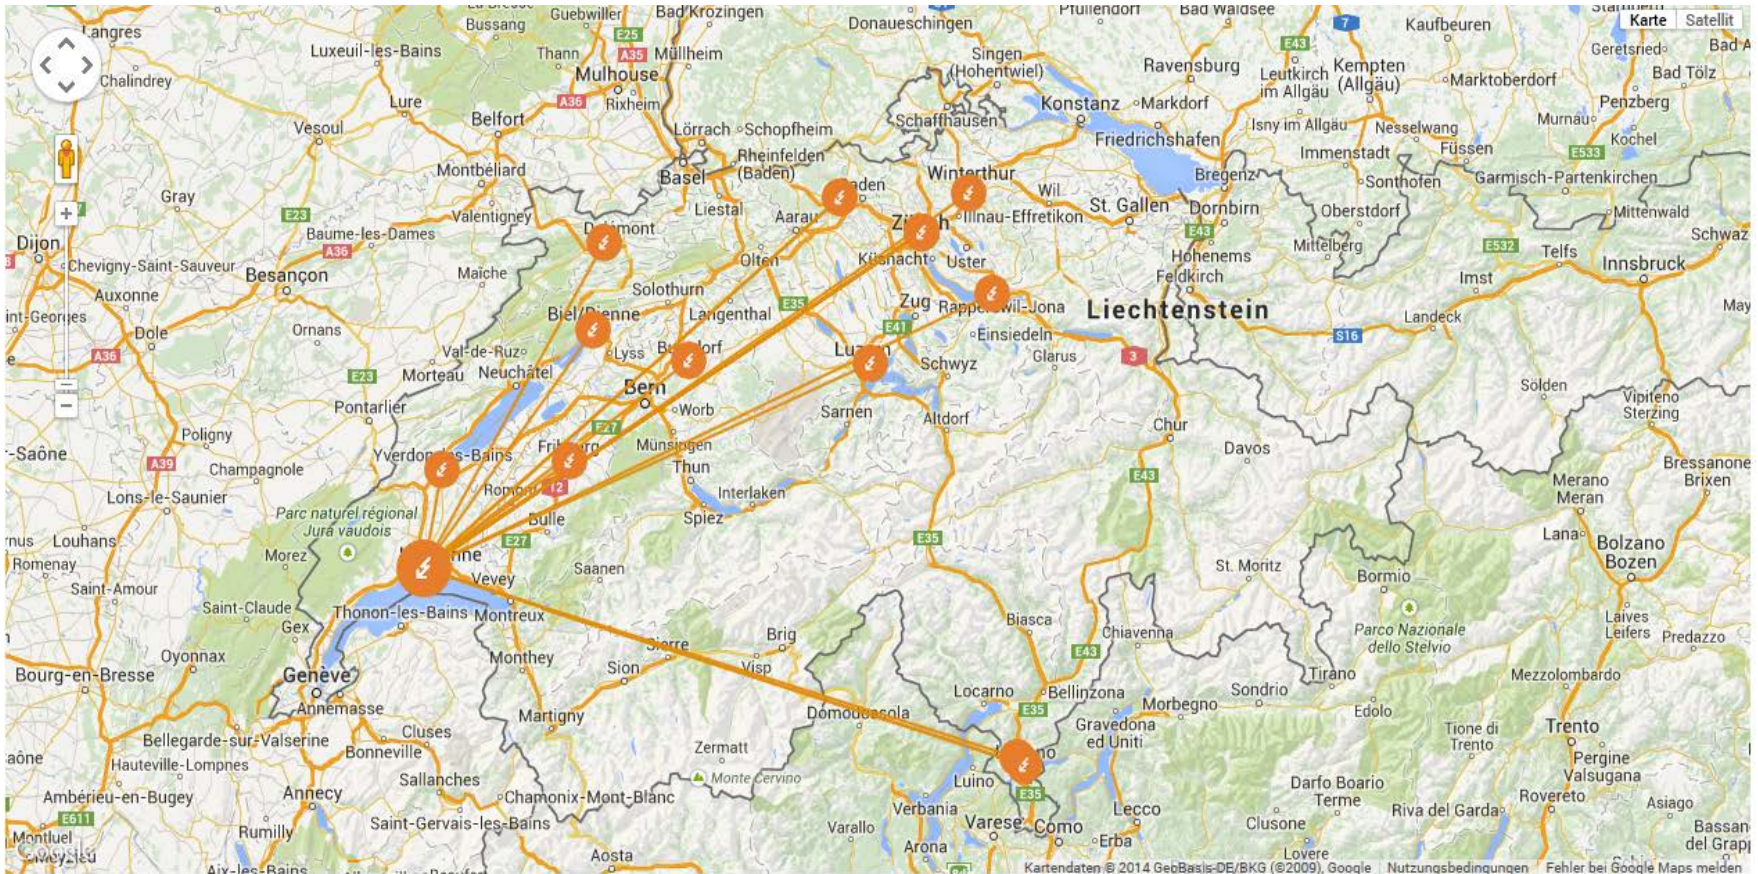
Karte Satellit

Langres Bussang Guebwiller Bad Krozingen Donaueschingen Pfullendorf Bad Waldsee Kaufbeuren Geretsried Bad

Luxeuil-les-Bains Thann Müllheim Singen (Hohentwiel) Ravensburg Leutkirch im Allgäu Kempten (Allgäu) Marktoberdorf Bad Tölz

Chalindrey Mulhouse Rixheim Konstanz Markdorf Isny im Allgäu Nesselwang Murnau Penzberg

Lure Belfort Lörrach Schopfheim Schaffhausen Friedrichshafen Immenstadt Füssen Kochel

Vesoul Montbéliard Rheinfelden (Baden) Basel Baden Winterthur Wil Bregenz Sonthofen Garmisch-Partenkirchen

Gray Valentigney Liestal Aarau Zürich Illnau-Effretikon St. Gallen Dornbirn Oberstdorf Mittenwald

Dijon Baume-les-Dames Delémont Olten Küsnacht Uster Hohenems Mittelberg Telfs Schwaz

Chevigny-Saint-Sauveur Besançon Maîche Solothurn Rapperswil-Jona Feldkirch Imst Innsbruck

Auxonne Biel/Bienne Langenthal Zug Einsiedeln Liechtenstein Landeck

Dole Ornans Lyss Burgdorf Luzern Schwyz Glarus

Val-de-Ruz Morteau Neuchâtel Bern Worb Sarnen Altdorf Sölden

Pontarlier Münsingen Chur Davos Vipiteno Sterzing

Poligny Champagnole Yverdon-les-Bains Fribourg Thun Interlaken

Lons-le-Saunier Romont Spiez Merano Meran Bressanone Brixen

Parc naturel régional Jura vaudois Bulle

Louhans Morez Lausanne Vevey Saanen St. Moritz Lana Bolzano Bozen

Romenay Saint-Amour Saint-Claude Gex Thonon-les-Bains Montreux Bormio

Oyonnax Genève Annemasse Monthey Sion Sierre Visp Brig Biasca Chiavenna Parco Nazionale dello Stelvio Laives Leifers Predazzo

Bourg-en-Bresse Martigny Locarno Bellinzona Sondrio Tirano Mezzolombardo

Bellegarde-sur-Valserine Cluses Bonneville Zermatt Domodossola Morbegno Edolo Trento

Hauteville-Lompnes Sallanches Monte Cervino Lugano Gravedona ed Uniti Tione di Trento Pergine Valsugana

Ambérieu-en-Bugey Annecy Chamonix-Mont-Blanc Luino Darfo Boario Terme Rovereto

Rumilly Saint-Gervais-les-Bains Verbania Varallo Varese Como Lecco Clusone Riva del Garda Asiago

Montluel Aosta Arona Erba Lovere Bassano del Grappa

Aix-les-Bains

E25 A35 A36 E23 A36 A39 E27 E43 E41 E35 E43 E532 S16 E533 E611 3 7 12

Google Kartendaten © 2014 GeoBasis-DE/BKG (©2009), Google Nutzungsbedingungen Fehler bei Google Maps melden